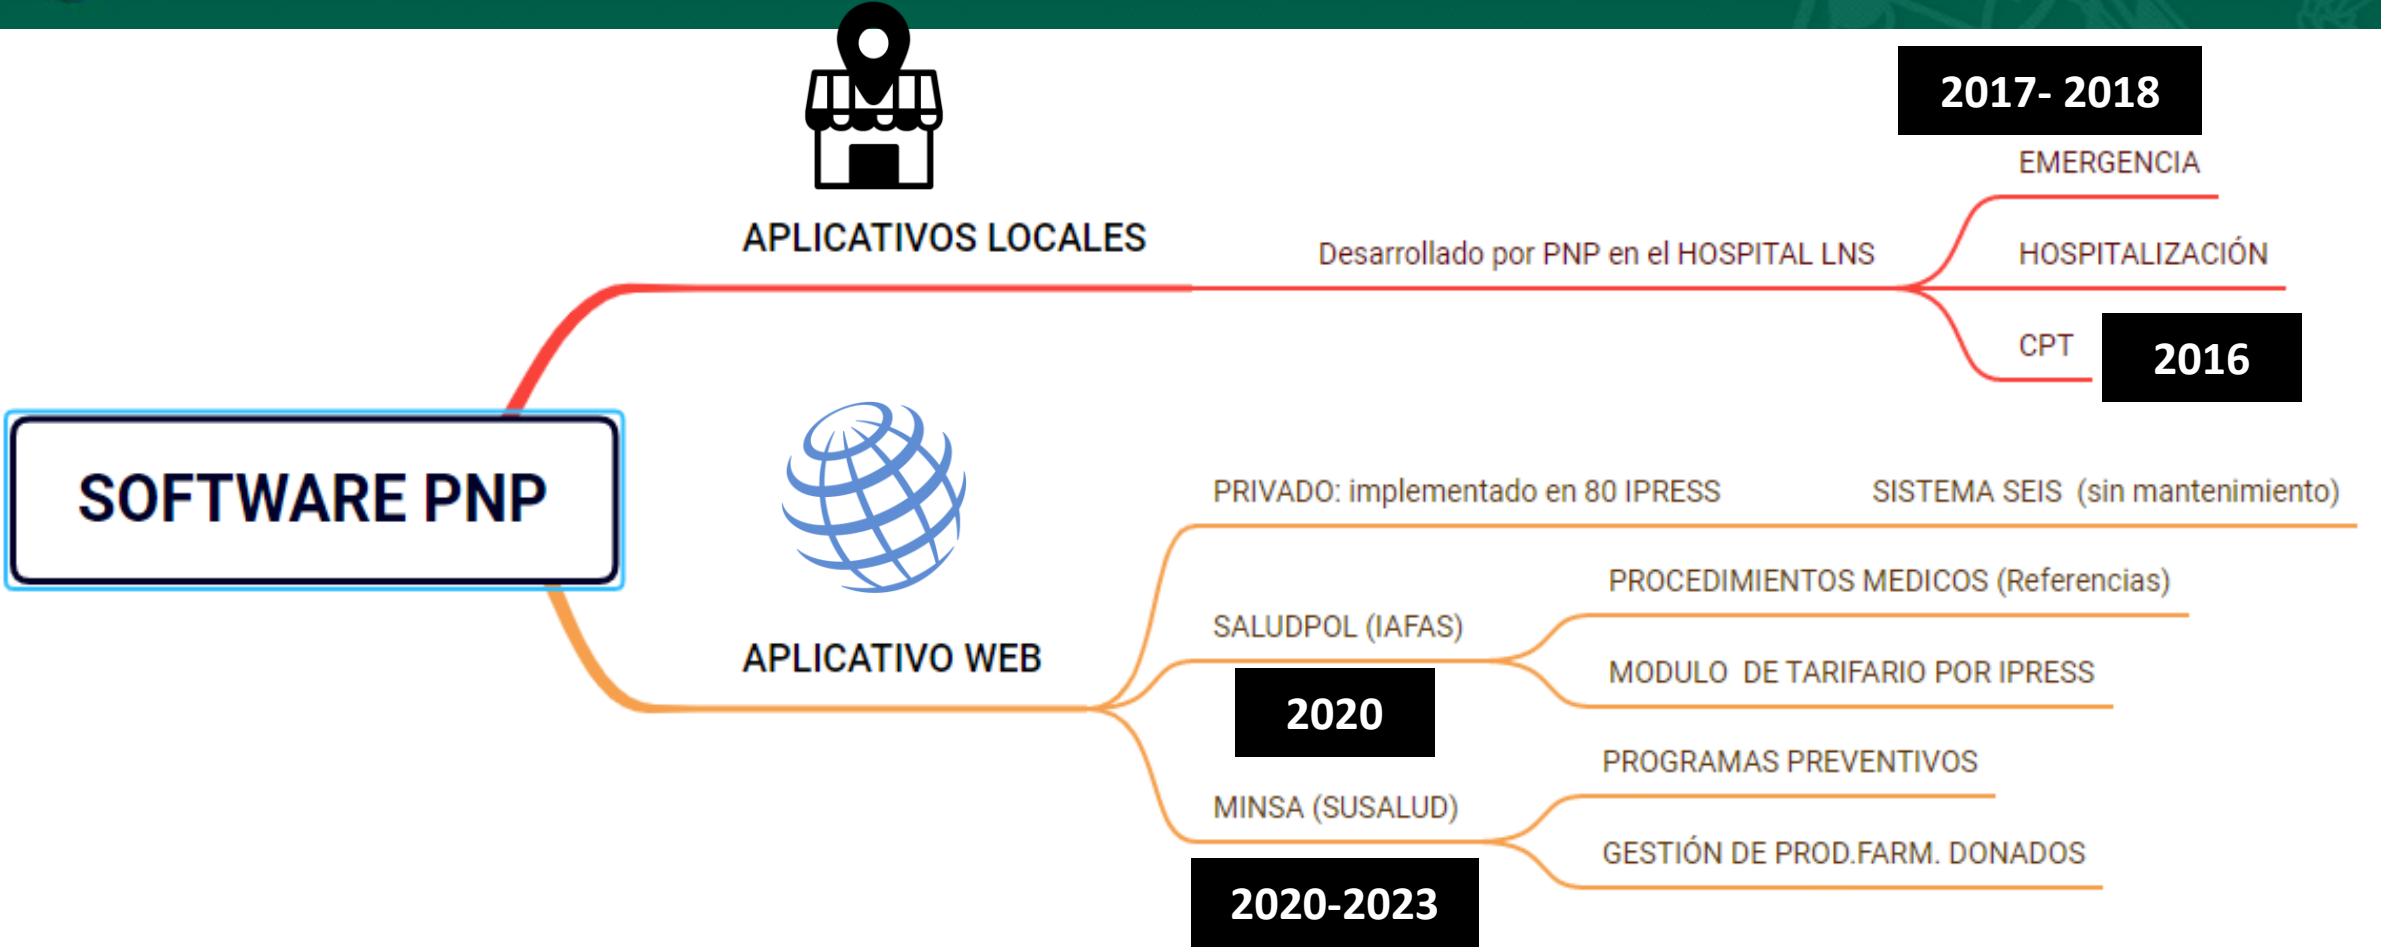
2017- 2018

EMERGENCIA

APLICATIVOS LOCALES

Desarrollado por PNP en el HOSPITAL LNS

HOSPITALIZACIÓN

CPT

2016

SOFTWARE PNP

PRIVADO: implementado en 80 IPRESS

SISTEMA SEIS (sin mantenimiento)

PROCEDIMIENTOS MEDICOS (Referencias)

SALUDPOL (IAFAS)

APLICATIVO WEB

MODULO DE TARIFARIO POR IPRESS

2020

PROGRAMAS PREVENTIVOS

MINSA (SUSALUD)

GESTIÓN DE PROD.FARM. DONADOS

2020-2023